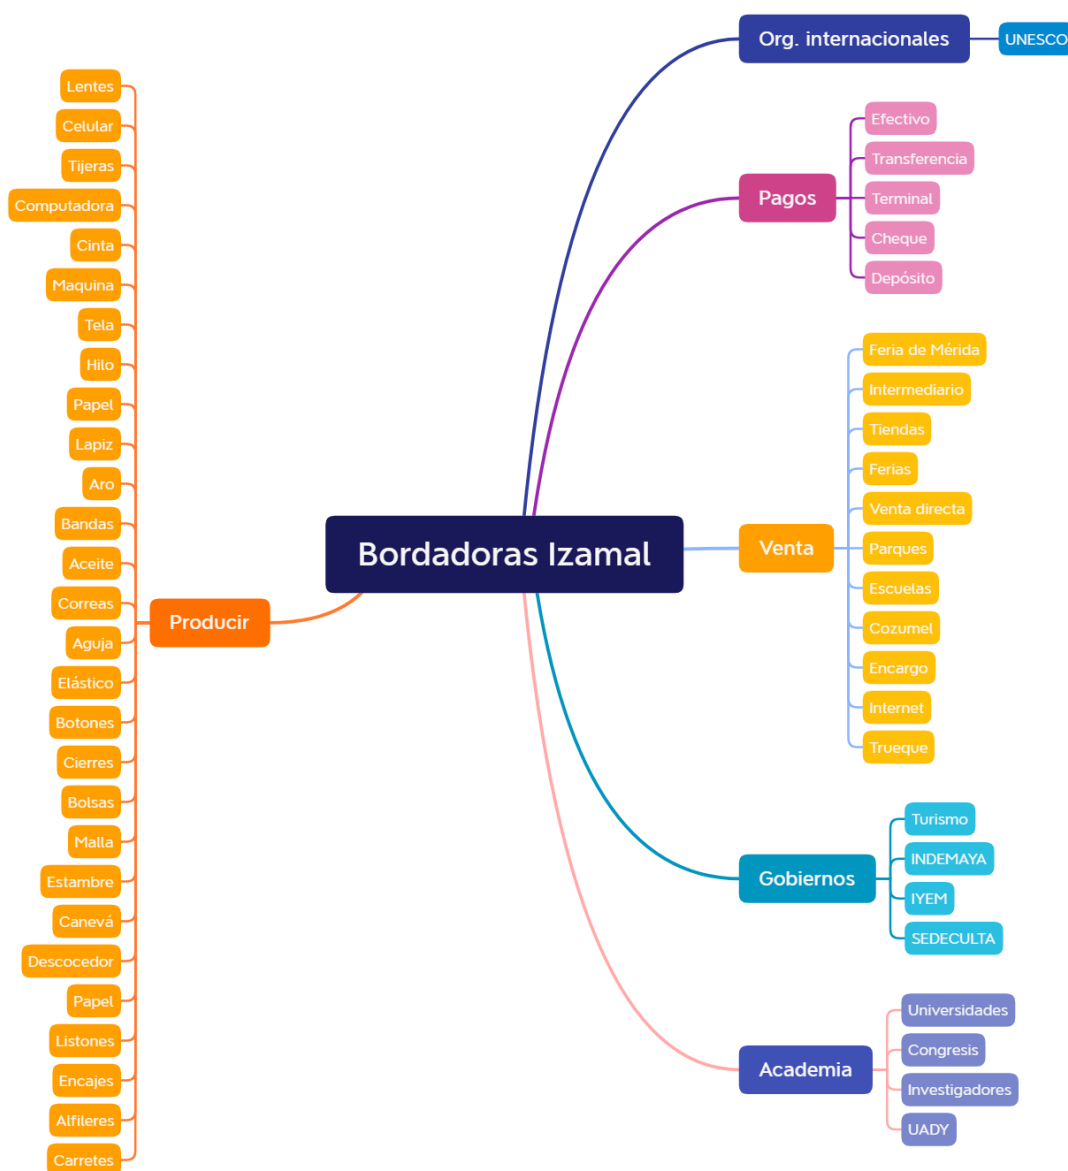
Bordadoras Izamal

Org. internacionales
UNESCO

Pagos
Efectivo
Transferencia
Terminal
Cheque
Depósito

Venta
Feria de Mérida
Intermediario
Tiendas
Ferias
Venta directa
Parques
Escuelas
Cozumel
Encargo
Internet
Trueque

Gobiernos
Turismo
INDEMAYA
IYEM
SEDECULTA

Academia
Universidades
Congresis
Investigadores
UADY

Producir
Lentes
Celular
Tijeras
Computadora
Cinta
Maquina
Tela
Hilo
Papel
Lapiz
Aro
Bandas
Aceite
Correas
Aguja
Elástico
Botones
Cierres
Bolsas
Malla
Estambre
Canevá
Descocedor
Papel
Listones
Encajes
Alfileres
Carretes